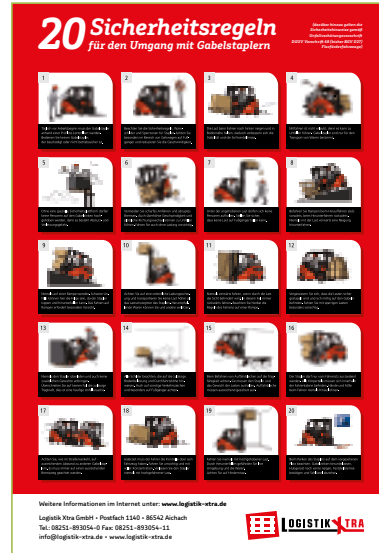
20 Sicherheitsregeln für den Umgang mit Gabelstaplern

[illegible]

1
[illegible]

2
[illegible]

3
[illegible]

4
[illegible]

5
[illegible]

6
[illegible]

7
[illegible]

8
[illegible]

9
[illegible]

10
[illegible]

11
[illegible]

12
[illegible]

13
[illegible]

14
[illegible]

15
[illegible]

16
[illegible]

17
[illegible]

18
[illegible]

19
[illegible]

20
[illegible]

Weitere Informationen im Internet unter: www.logistik-xtra.de

Logistik Xtra GmbH • Postfach 1140 • 86542 Aichach
Tel.: 08251-893054-0 Fax: 08251-893054-11
info@logistik-xtra.de • www.logistik-xtra.de

LOGISTIK XTRA